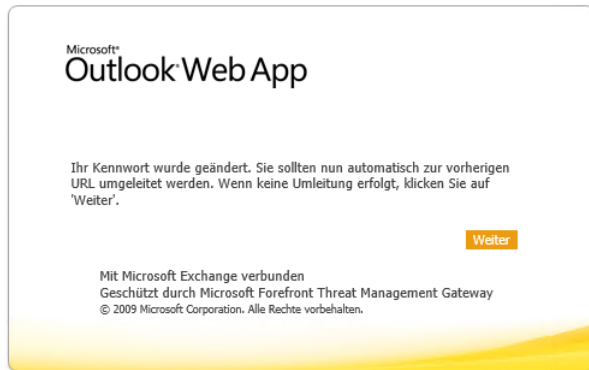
Microsoft®
Outlook® Web App

Ihr Kennwort wurde geändert. Sie sollten nun automatisch zur vorherigen URL umgeleitet werden. Wenn keine Umleitung erfolgt, klicken Sie auf 'Weiter'.

Weiter

Mit Microsoft Exchange verbunden
Geschützt durch Microsoft Forefront Threat Management Gateway
© 2009 Microsoft Corporation. Alle Rechte vorbehalten.